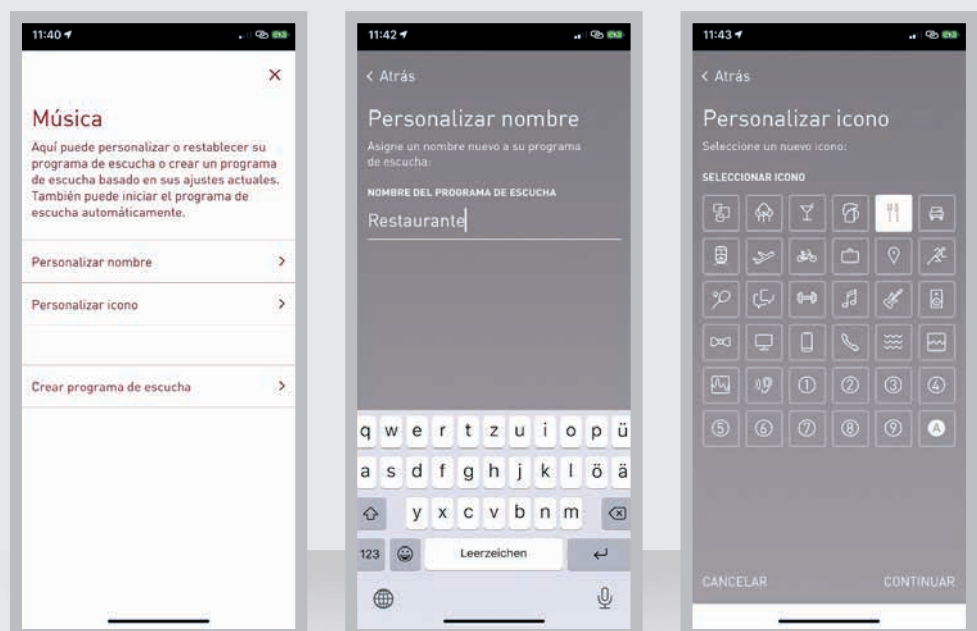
11:40

×

Música

Aquí puede personalizar o restablecer su programa de escucha o crear un programa de escucha basado en sus ajustes actuales. También puede iniciar el programa de escucha automáticamente.

Personalizar nombre >

Personalizar icono >

Crear programa de escucha >

11:42

< Atrás

Personalizar nombre

Asigne un nombre nuevo a su programa de escucha:

NOMBRE DEL PROGRAMA DE ESCUCHA

Restaurante

q w e r t z u i o p ü
a s d f g h j k l ö ä
y x c v b n m
123 Leerzeichen

11:43

< Atrás

Personalizar icono

Seleccione un nuevo icono:

SELECCIONAR ICONO

① ② ③ ④
⑤ ⑥ ⑦ ⑧ ⑨ A

CANCELAR CONTINUAR